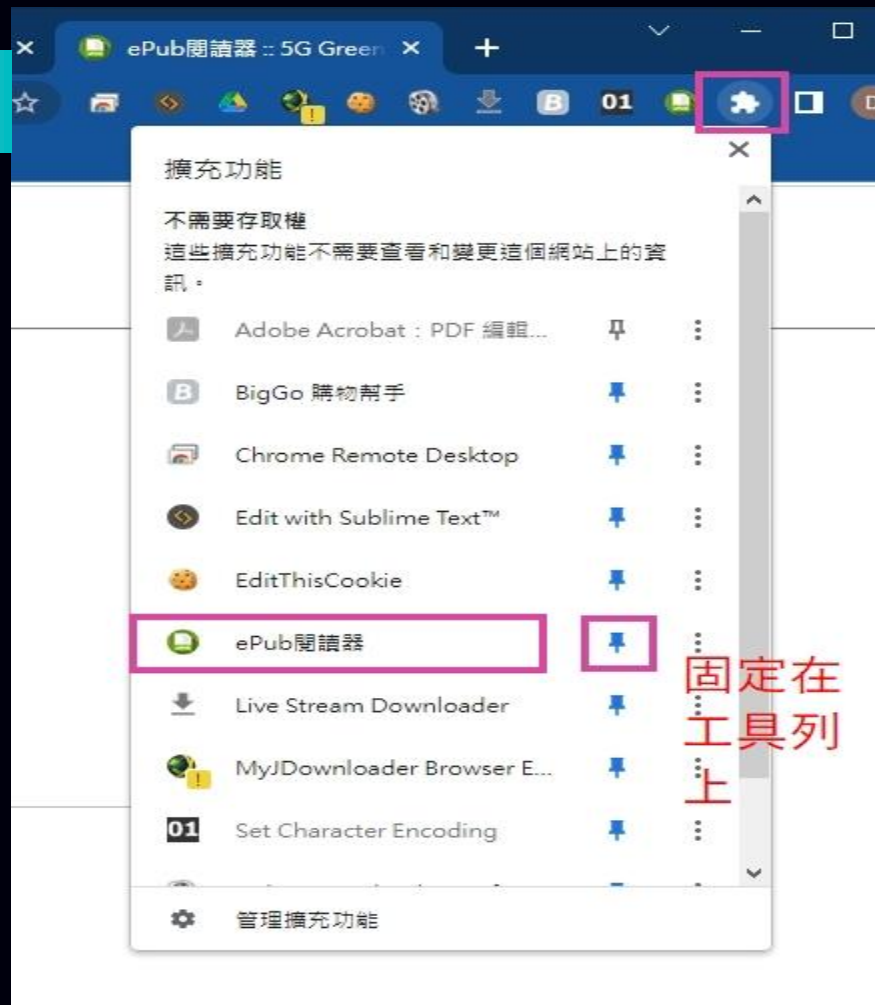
ePub閱讀器 :: 5G Green

01

擴充功能

不需要存取權
這些擴充功能不需要查看和變更這個網站上的資訊。

Adobe Acrobat：PDF 編輯...

BigGo 購物幫手

Chrome Remote Desktop

Edit with Sublime Text™

EditThisCookie

ePub閱讀器

Live Stream Downloader

MyJDownloader Browser E...

01 Set Character Encoding

管理擴充功能

固定在工具列上